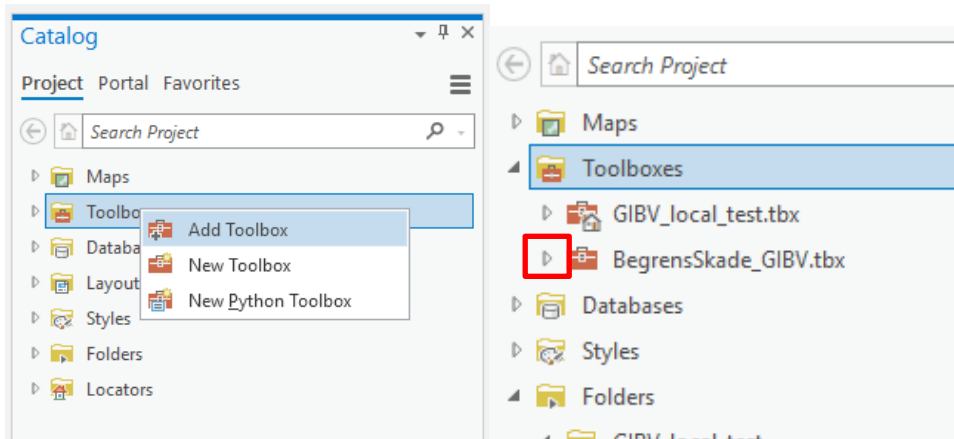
Catalog

Project Portal Favorites

Search Project

Maps

Toolbo

Databa

Layout

Styles

Folders

Locators

Add Toolbox

New Toolbox

New Python Toolbox

Search Project

Maps

Toolboxes

GIBV_local_test.tbx

BegrensSkade_GIBV.tbx

Databases

Styles

Folders

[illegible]